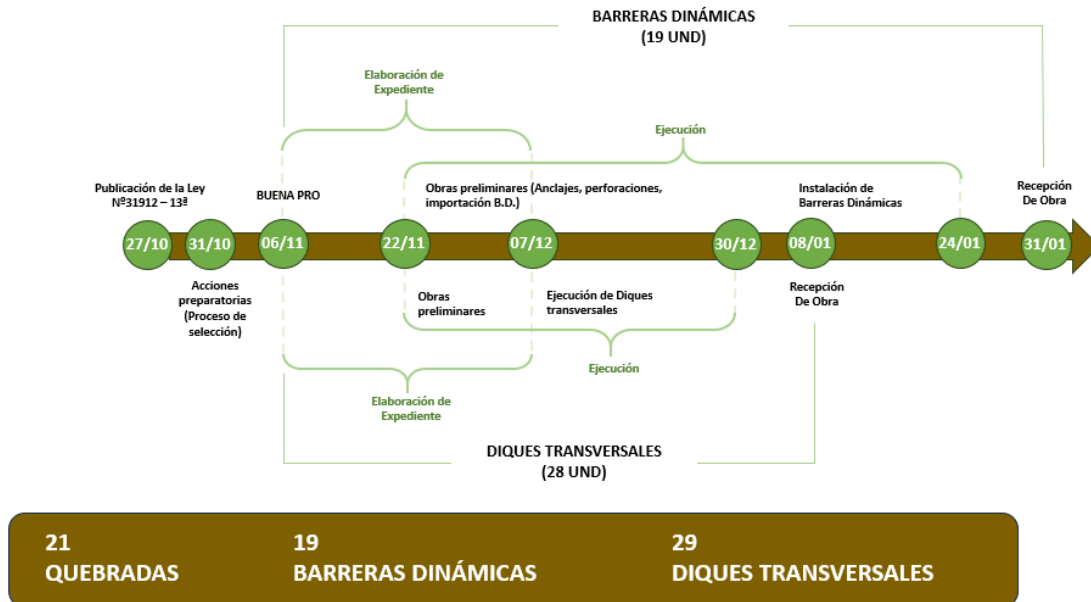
BARRERAS DINÁMICAS
(19 UND)

Elaboración de Expediente

Ejecución

Publicación de la Ley Nº31912 – 13ª

BUENA PRO

Obras preliminares (Anclajes, perforaciones, importación B.D.)

Instalación de Barreras Dinámicas

Recepción De Obra

27/10 31/10 06/11 22/11 07/12 30/12 08/01 24/01 31/01

Acciones preparatorias (Proceso de selección)

Obras preliminares

Ejecución de Diques transversales

Recepción De Obra

Ejecución

Elaboración de Expediente

DIQUES TRANSVERSALES
(28 UND)

21
QUEBRADAS

19
BARRERAS DINÁMICAS

29
DIQUES TRANSVERSALES